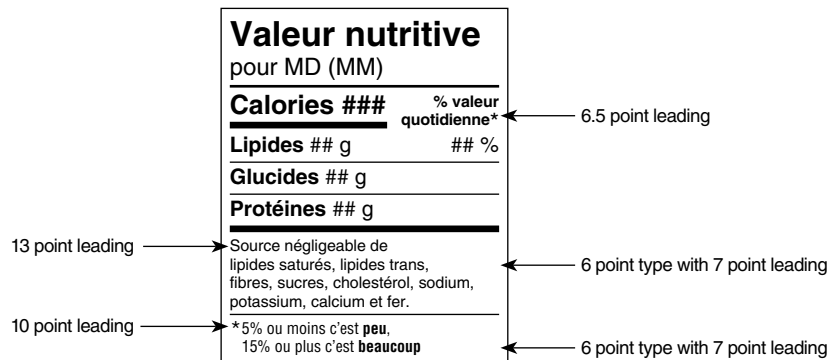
Valeur nutritive
pour MD (MM)

Calories ###

% valeur quotidienne*

6.5 point leading

Lipides ## g ## %

Glucides ## g

Protéines ## g

13 point leading

Source négligeable de lipides saturés, lipides trans, fibres, sucres, cholestérol, sodium, potassium, calcium et fer.

6 point type with 7 point leading

10 point leading

*5% ou moins c'est **peu**, 15% ou plus c'est **beaucoup**

6 point type with 7 point leading